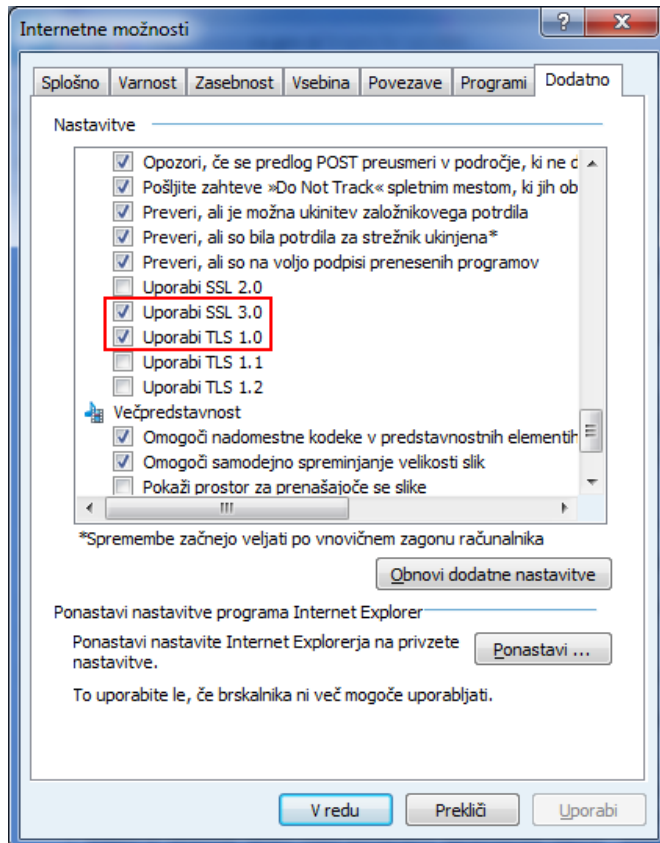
Internetne možnosti

?

X

Splošno | Varnost | Zasebnost | Vsebina | Povezave | Programi | Dodatno

Nastavitve

Opozori, če se predlog POST preusmeri v področje, ki ne d
Pošljite zahteve »Do Not Track« spletnim mestom, ki jih ob
Preveri, ali je možna ukinitev založnikovega potrdila
Preveri, ali so bila potrdila za strežnik ukinjena*
Preveri, ali so na voljo podpisi prenesenih programov
Uporabi SSL 2.0
Uporabi SSL 3.0
Uporabi TLS 1.0
Uporabi TLS 1.1
Uporabi TLS 1.2
Večpredstavnost
Omogoči nadomestne kodeke v predstavnostnih elementih
Omogoči samodejno spreminjanje velikosti slik
Pokaži prostor za prenašajoče se slike

*Spremembe začnejo veljati po vnovičnem zagonu računalnika

Obnovi dodatne nastavitve

Ponastavi nastavitve programa Internet Explorer

Ponastavi nastavite Internet Explorerja na privzete nastavitve.

Ponastavi ...

To uporabite le, če brskalnika ni več mogoče uporabljati.

V redu | Prekliči | Uporabi